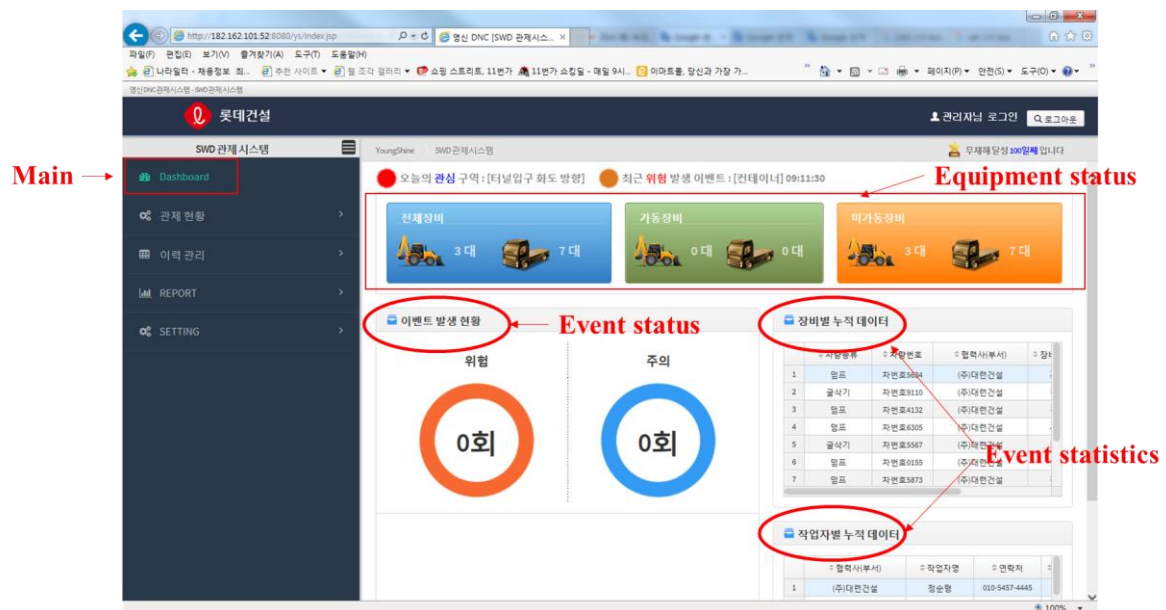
http://182.162.101.52:8080/ys/index.jsp
영신 DNC [SWD 관제시스... ×
파일(F) 편집(E) 보기(V) 즐겨찾기(A) 도구(T) 도움말(H)
나라일터 - 채용정보 최... 추천 사이트 ▾ 웹 조각 갤러리 ▾ 쇼핑 스트리트, 11번가 11번가 쇼킹딜 - 매일 9시... 이마트몰, 당신과 가장 가...
페이지(P) ▾ 안전(S) ▾ 도구(O) ▾
영신DNC관제시스템 - SWD관제시스템

롯데건설
관리자님 로그인 로그아웃

SWD 관제 시스템
YoungShine SWD관제시스템
무재해달성100일째입니다

Main → Dashboard
관제 현황
이력 관리
REPORT
SETTING

오늘의 관심 구역 : [터널입구 화도 방향] 최근 위험 발생 이벤트 : [컨테이너] 09:11:30

Equipment status

| 전체장비 | 가동장비 | 미가동장비 |
|---|---|---|
| 3 대 7 대 | 0 대 0 대 | 3 대 7 대 |

이벤트 발생 현황 ← Event status
위험 0회
주의 0회

장비별 누적 데이터

| | 차량종류 | 차량번호 | 협력사(부서) | 장비 |
|---|---|---|---|---|
| 1 | 덤프 | 차번호5684 | (주)대현건설 | |
| 2 | 굴삭기 | 차번호9110 | (주)대현건설 | |
| 3 | 덤프 | 차번호4132 | (주)대현건설 | |
| 4 | 덤프 | 차번호6305 | (주)대현건설 | |
| 5 | 굴삭기 | 차번호5567 | (주)대현건설 | |
| 6 | 덤프 | 차번호0155 | (주)대현건설 | |
| 7 | 덤프 | 차번호5873 | (주)대현건설 | |

Event statistics

작업자별 누적 데이터

| | 협력사(부서) | 작업자명 | 연락처 |
|---|---|---|---|
| 1 | (주)대현건설 | 정순형 | 010-5457-4445 |

100%